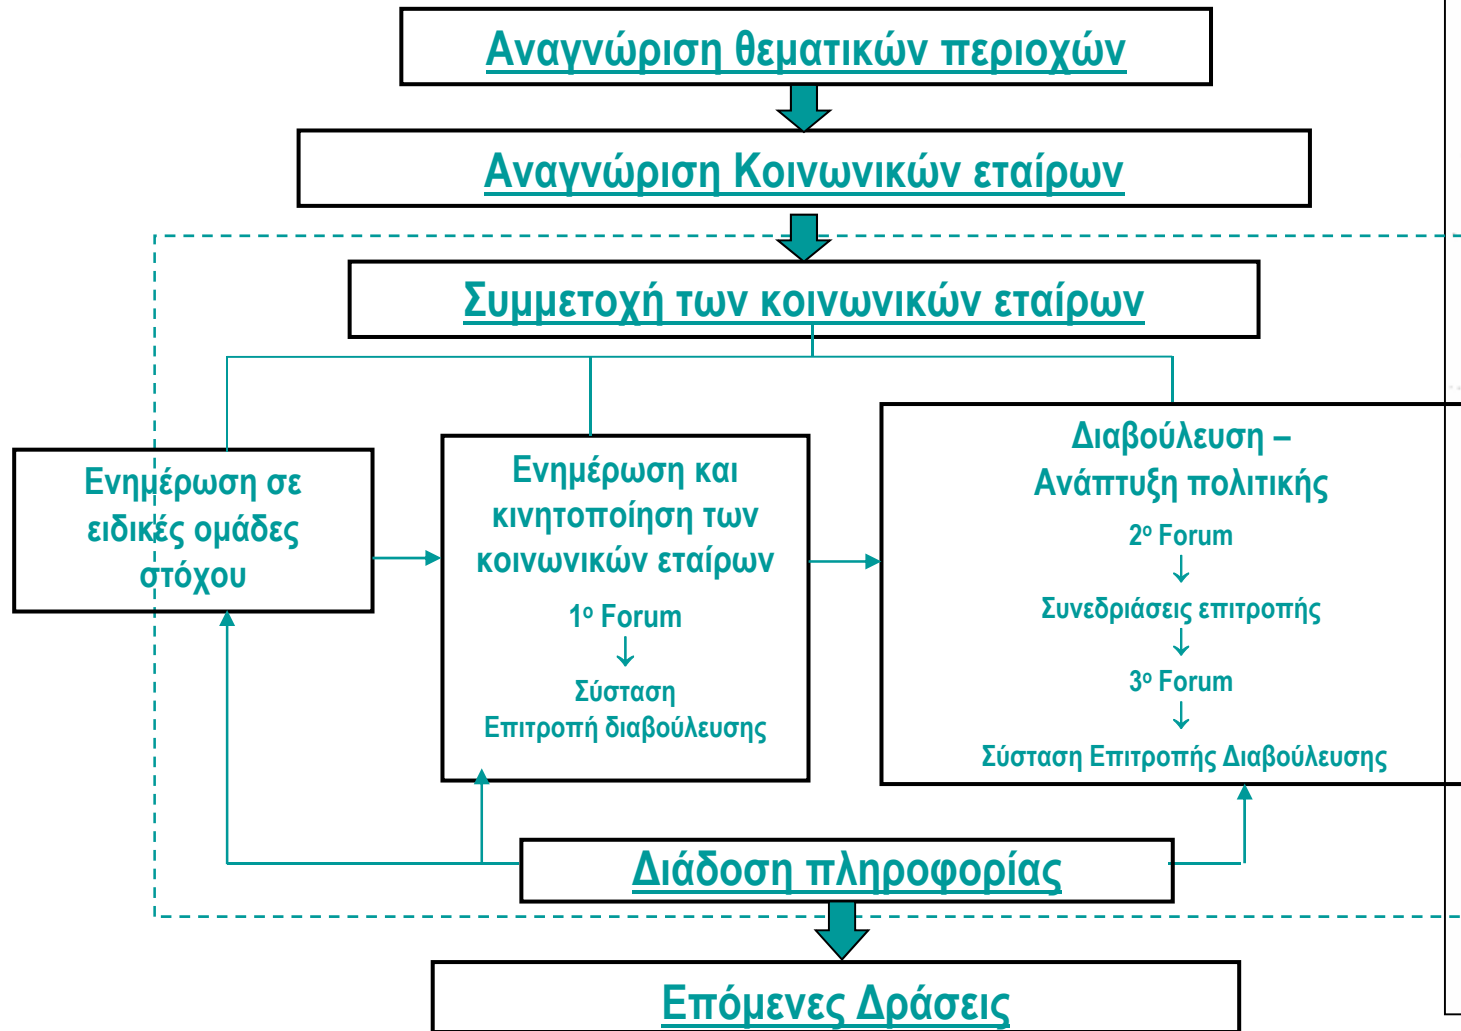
Αναγνώριση θεματικών περιοχών

Αναγνώριση Κοινωνικών εταίρων

Συμμετοχή των κοινωνικών εταίρων

Ενημέρωση σε ειδικές ομάδες στόχου

Ενημέρωση και κινητοποίηση των κοινωνικών εταίρων

1ο Forum

Σύσταση Επιτροπή διαβούλευσης

Διαβούλευση – Ανάπτυξη πολιτικής

2ο Forum

Συνεδριάσεις επιτροπής

3ο Forum

Σύσταση Επιτροπής Διαβούλευσης

Διάδοση πληροφορίας

Επόμενες Δράσεις